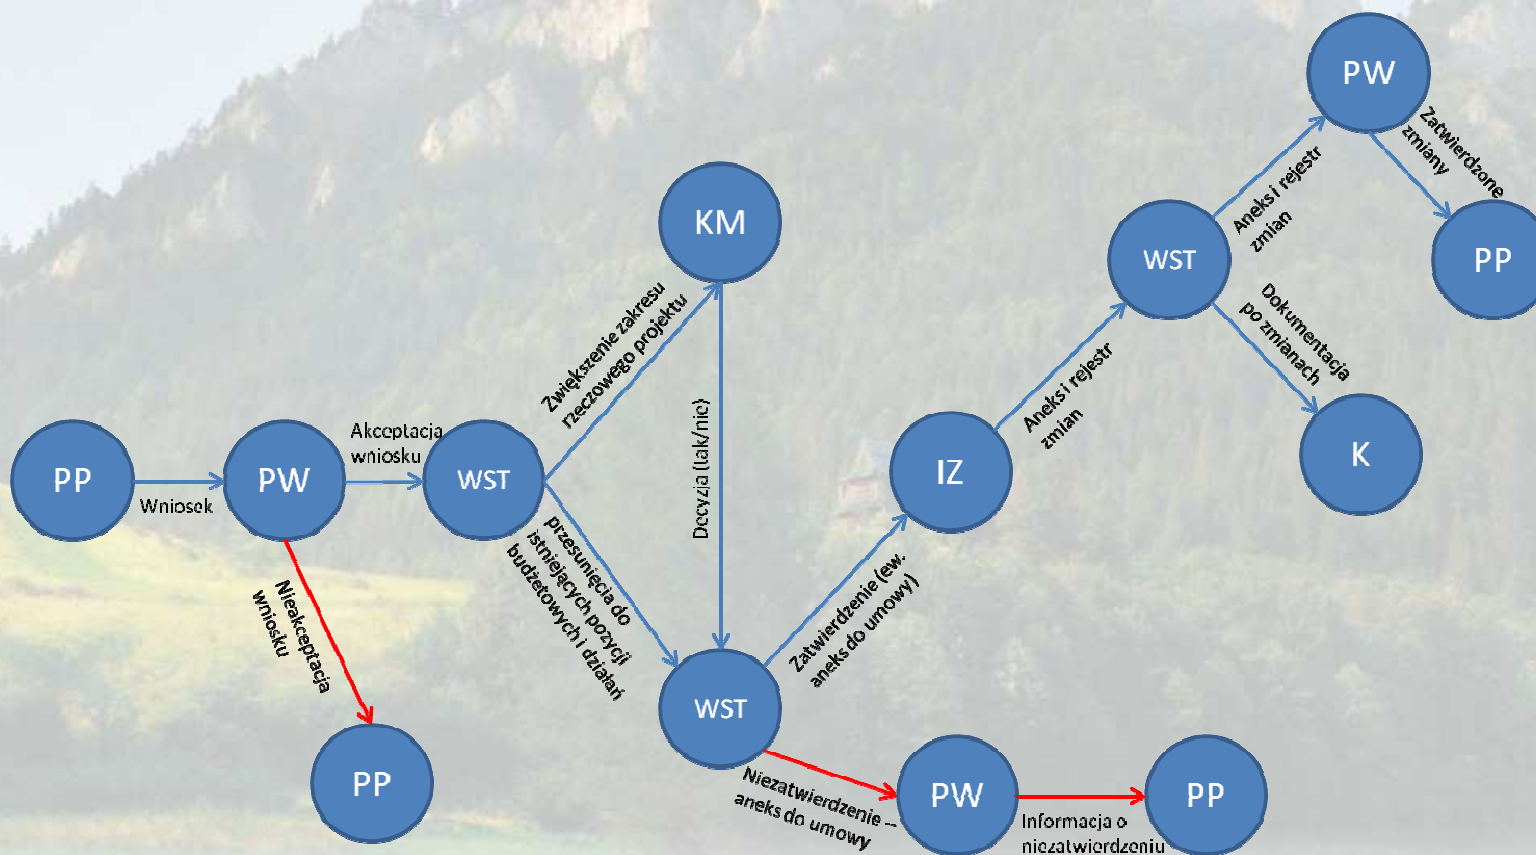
PW

Zatwierdzone zmiany

PP

WST

Aneks i rejestr zmian

Dokumentacja po zmianach

KM

K

Zwiększenie zakresu rzeczowego projektu

Decyzja (tak/nie)

IZ

Aneks i rejestr zmian

PP

Wniosek

PW

Akceptacja wniosku

WST

przesunięcia do istniejących pozycji budżetowych i działań

Zatwierdzenie (ew. aneks do umowy)

Nieakceptacja wniosku

WST

PP

Niezatwierdzenie – aneks do umowy

PW

Informacja o niezatwierdzeniu

PP